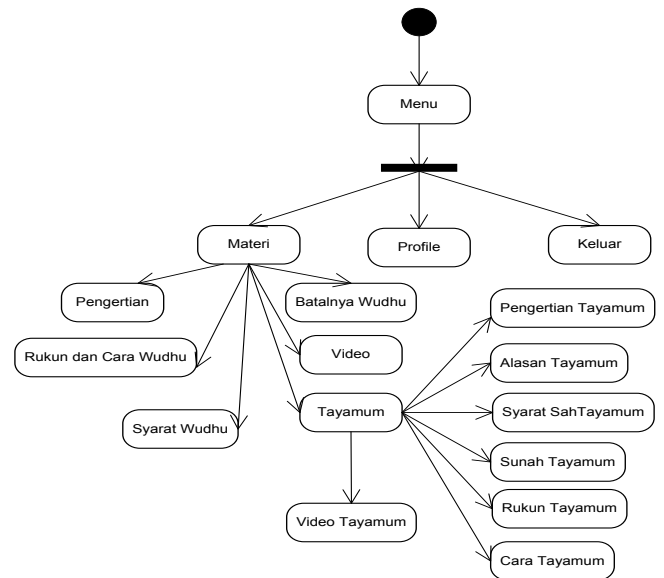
Menu

Materi

Profile

Keluar

Pengertian

Batalnya Wudhu

Rukun dan Cara Wudhu

Video

Syarat Wudhu

Tayamum

Pengertian Tayamum

Alasan Tayamum

Syarat SahTayamum

Sunah Tayamum

Rukun Tayamum

Cara Tayamum

Video Tayamum